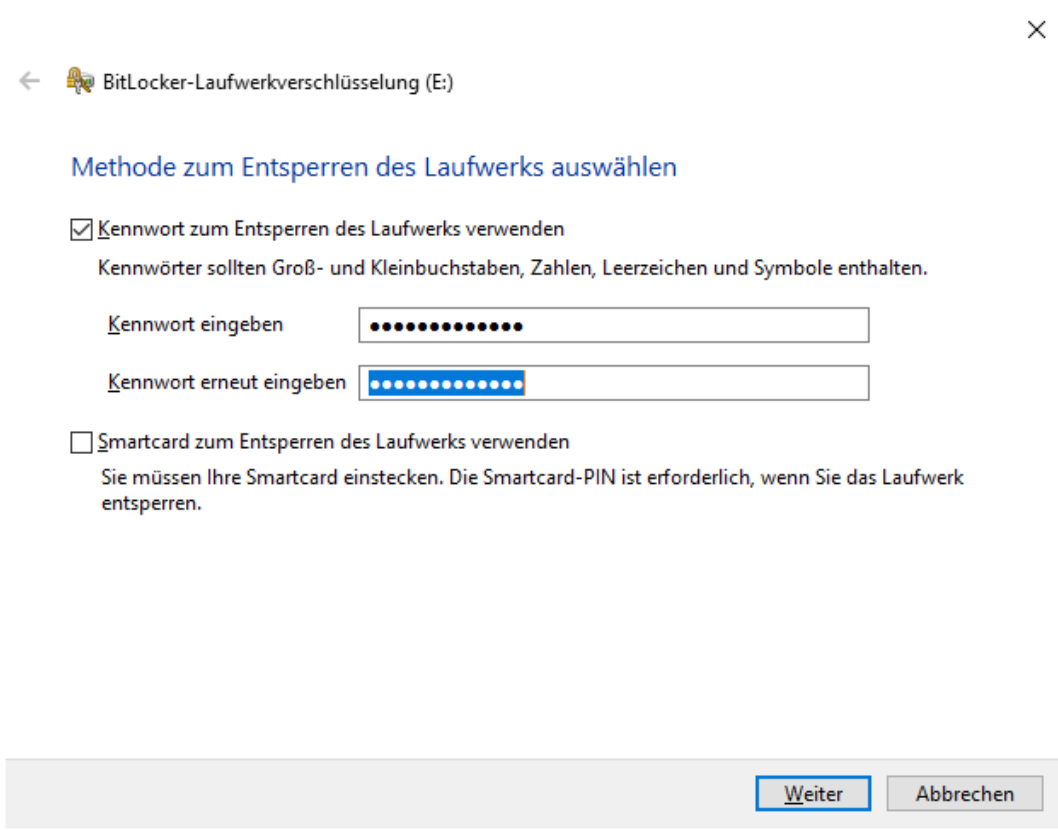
×

← BitLocker-Laufwerkverschlüsselung (E:)

Methode zum Entsperren des Laufwerks auswählen

☑ Kennwort zum Entsperren des Laufwerks verwenden

Kennwörter sollten Groß- und Kleinbuchstaben, Zahlen, Leerzeichen und Symbole enthalten.

Kennwort eingeben •••••••••••••

Kennwort erneut eingeben •••••••••••••

☐ Smartcard zum Entsperren des Laufwerks verwenden

Sie müssen Ihre Smartcard einstecken. Die Smartcard-PIN ist erforderlich, wenn Sie das Laufwerk entsperren.

Weiter Abbrechen